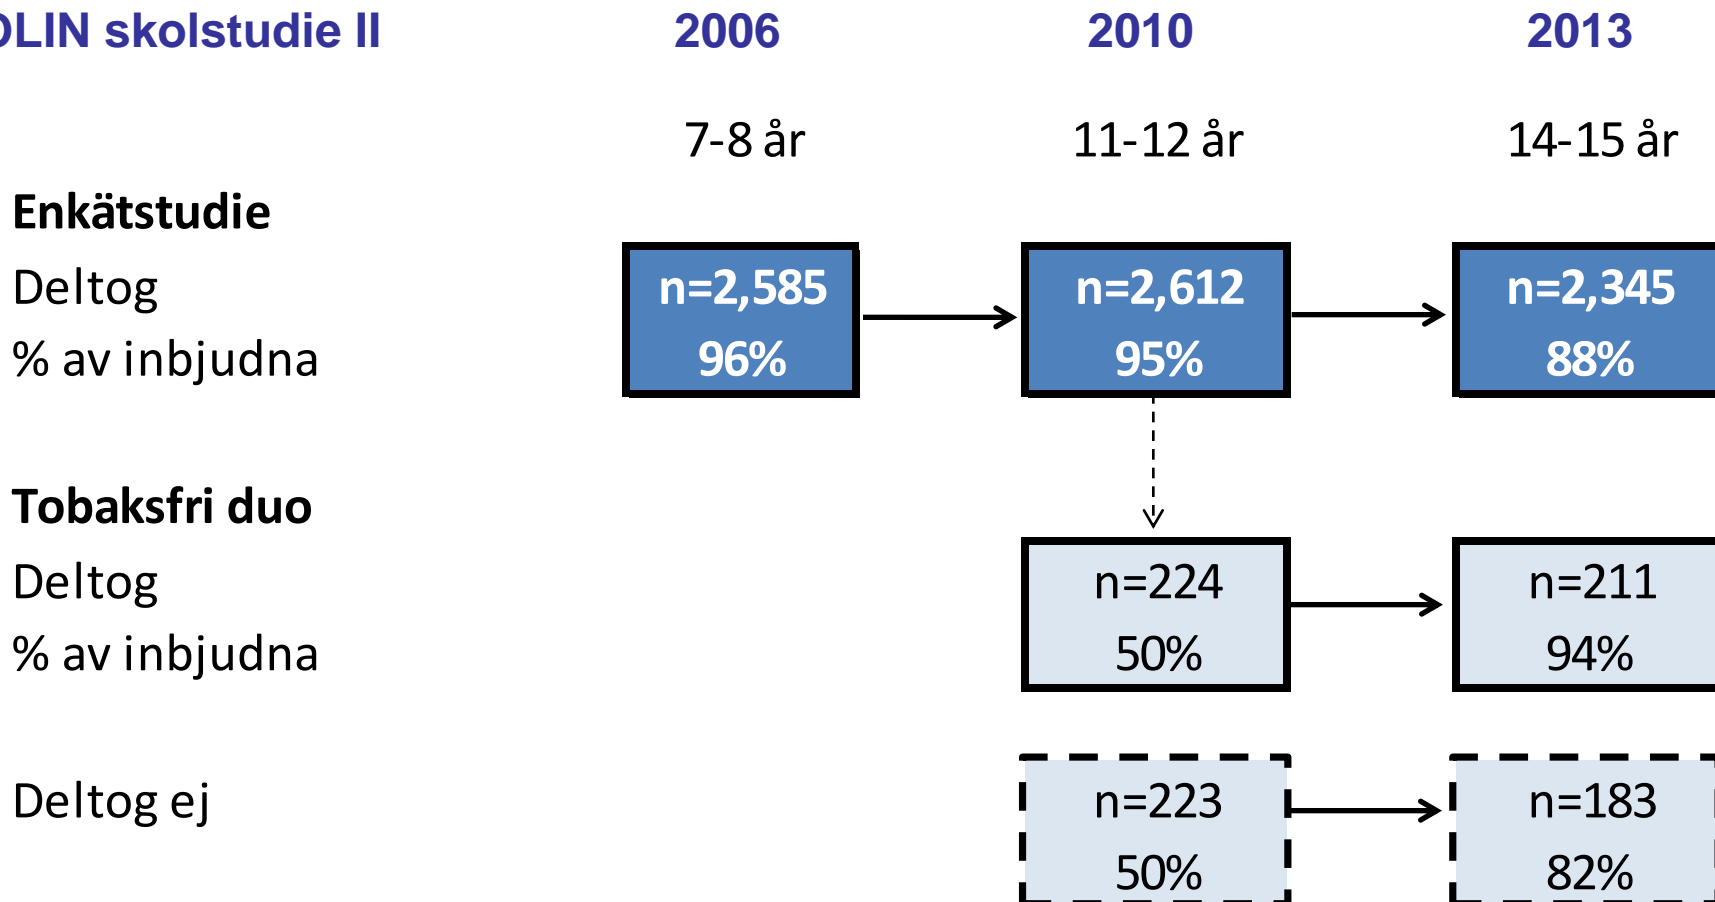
LIN skolstudie II

2006

2010

2013

7-8 år

11-12 år

14-15 år

Enkätstudie

Deltog

% av inbjudna

n=2,585
96%

n=2,612
95%

n=2,345
88%

Tobaksfri duo

Deltog

% av inbjudna

n=224
50%

n=211
94%

Deltog ej

n=223
50%

n=183
82%